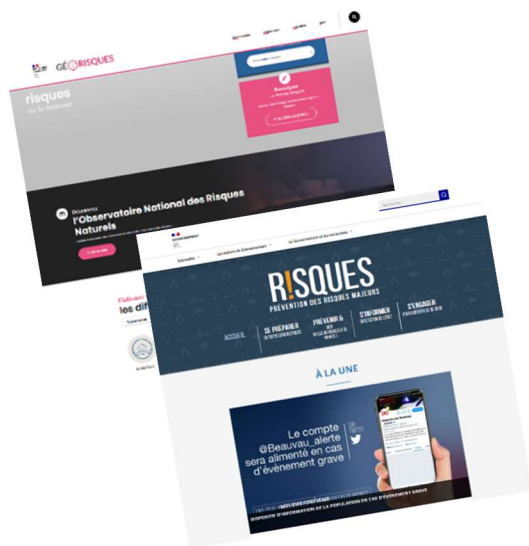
GÉORISQUES

risques
sur le territoire

Bienvenue

Découvrez
l'Observatoire National des Risques Naturels

les dif

R!SQUES
PRÉVENTION DES RISQUES MAJEURS

ACCUEIL

SE PRÉPARER

PRÉVENIR &

S'INFORMER

S'ENGAGER

À LA UNE

Le compte @Beauvau_alerte sera alimenté en cas d'évènement grave

DISPOSITIF D'INFORMATION DE LA POPULATION EN CAS D'ÉVÈNEMENT GRAVE

Recherche

GOUVERNEMENT